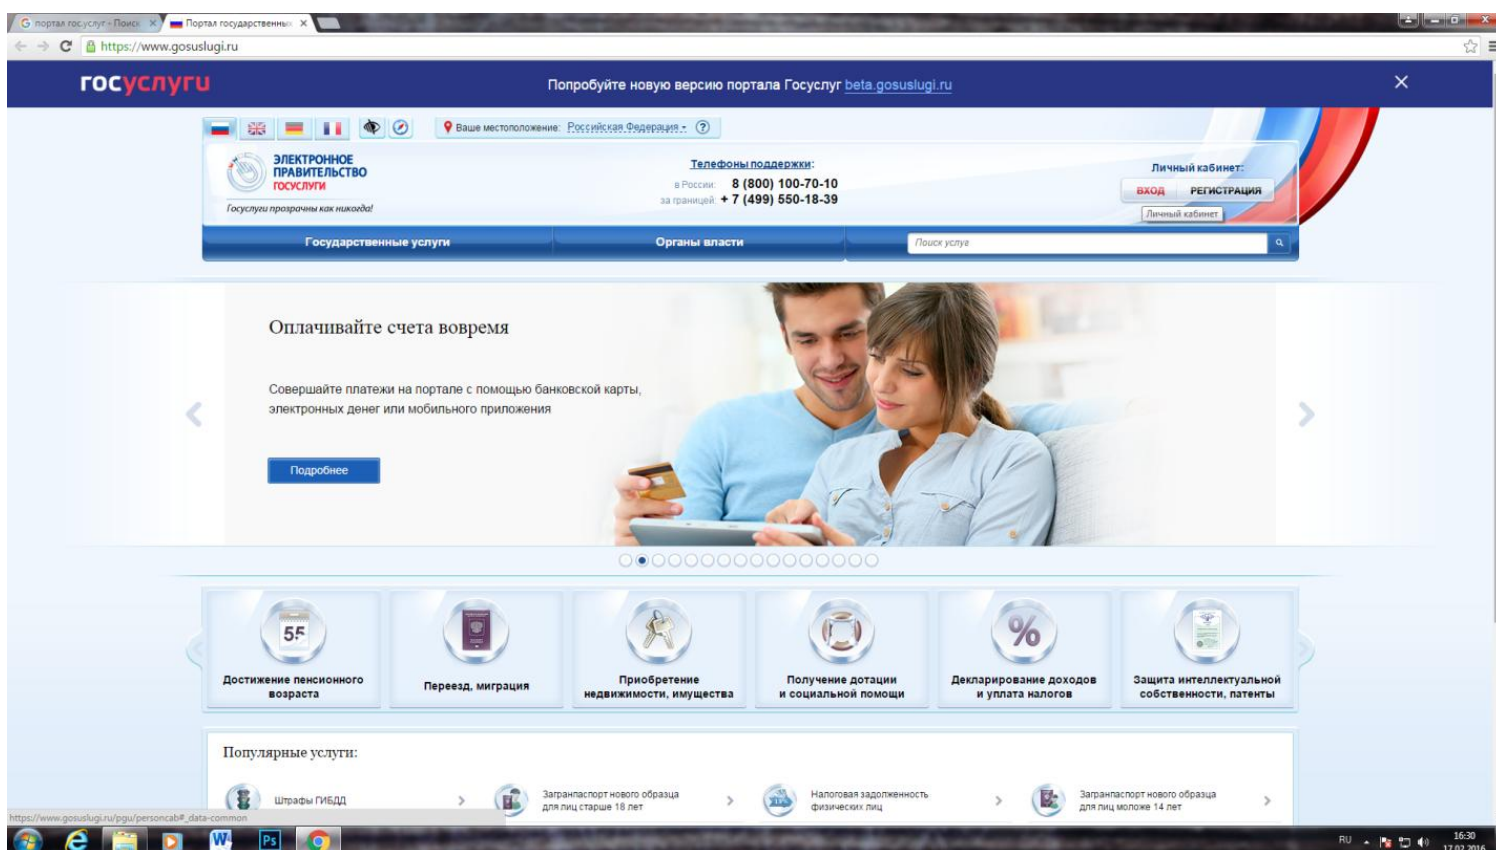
портал госуслуг - Поиск ×
Портал государственных ×

https://www.gosuslugi.ru

госуслуги

Попробуйте новую версию портала Госуслуг beta.gosuslugi.ru

×

Ваше местоположение: Российская Федерация ?

ЭЛЕКТРОННОЕ ПРАВИТЕЛЬСТВО
ГОСУСЛУГИ
Госуслуги прозрачны как никогда!

Телефоны поддержки:
в России: 8 (800) 100-70-10
за границей: + 7 (499) 550-18-39

Личный кабинет:
ВХОД РЕГИСТРАЦИЯ
Личный кабинет

Государственные услуги
Органы власти
Поиск услуг

Оплачивайте счета вовремя

Совершайте платежи на портале с помощью банковской карты, электронных денег или мобильного приложения

Подробнее

55
Достижение пенсионного возраста

Переезд, миграция

Приобретение недвижимости, имущества

Получение дотации и социальной помощи

%
Декларирование доходов и уплата налогов

Защита интеллектуальной собственности, патенты

Популярные услуги:

Штрафы ГИБДД

Загранпаспорт нового образца для лиц старше 18 лет

Налоговая задолженность физических лиц

Загранпаспорт нового образца для лиц моложе 14 лет

https://www.gosuslugi.ru/pgu/personcab#_data-common

RU 16:30 17.02.2016